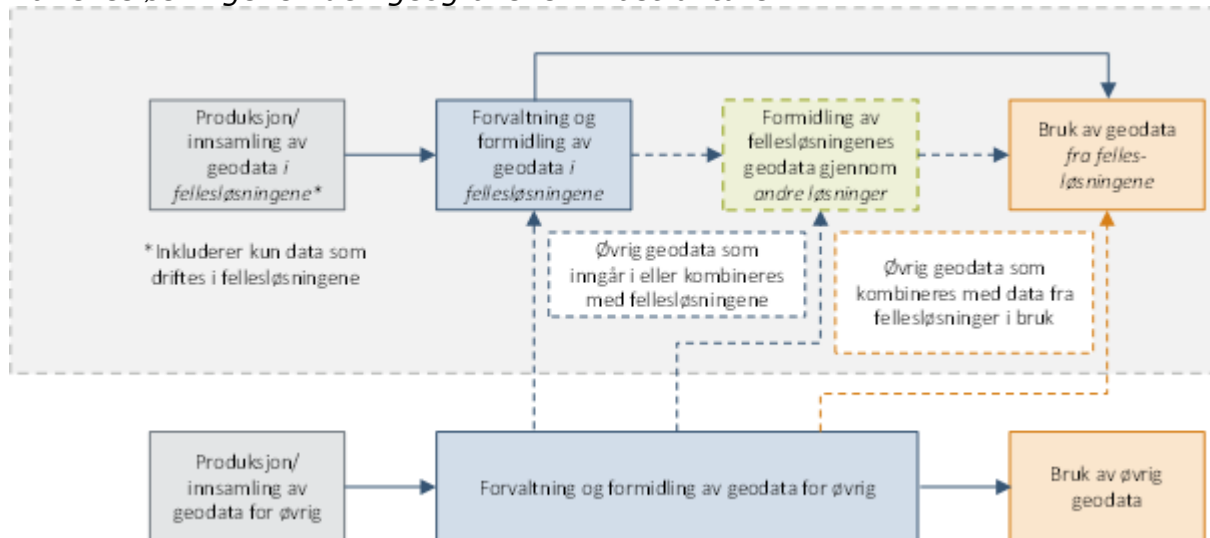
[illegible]

Produksjon/ innsamling av geodata *i fellesløsningene**

Forvaltning og formidling av geodata *i fellesløsningene*

Formidling av fellesløsningenes geodata gjennom *andre løsninger*

Bruk av geodata *fra felles-løsningene*

* Inkluderer kun data som driftes i fellesløsningene

Øvrig geodata som inngår i eller kombineres med fellesløsningene

Øvrig geodata som kombineres med data fra fellesløsninger i bruk

Produksjon/ innsamling av geodata for øvrig

Forvaltning og formidling av geodata for øvrig

Bruk av øvrig geodata